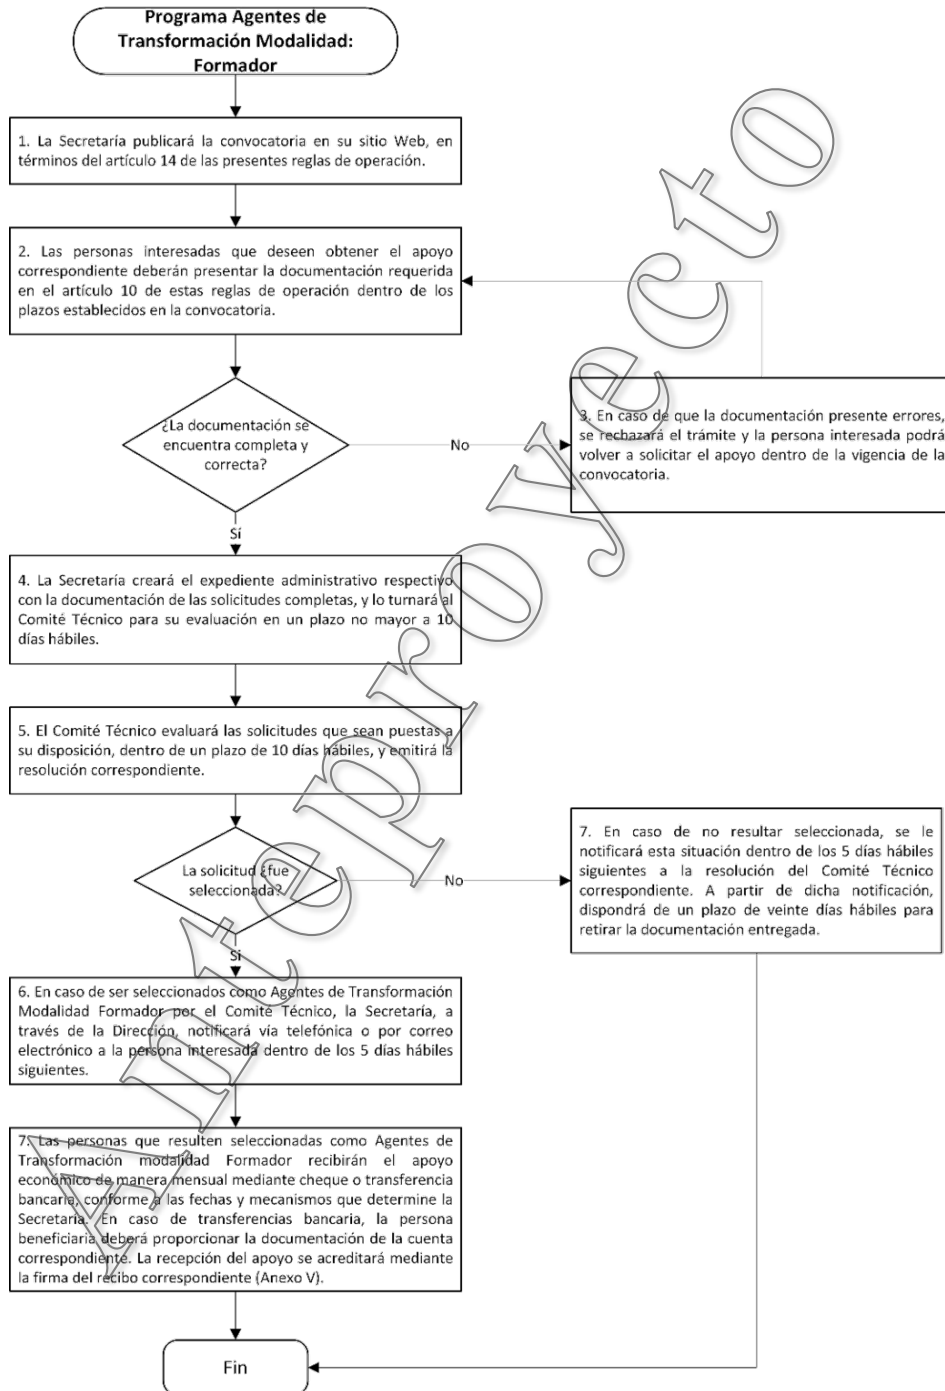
Programa Agentes de Transformación Modalidad: Formador

1. La Secretaría publicará la convocatoria en su sitio Web, en términos del artículo 14 de las presentes reglas de operación.

2. Las personas interesadas que deseen obtener el apoyo correspondiente deberán presentar la documentación requerida en el artículo 10 de estas reglas de operación dentro de los plazos establecidos en la convocatoria.

¿La documentación se encuentra completa y correcta?

No

3. En caso de que la documentación presente errores, se rechazará el trámite y la persona interesada podrá volver a solicitar el apoyo dentro de la vigencia de la convocatoria.

Sí

4. La Secretaría creará el expediente administrativo respectivo con la documentación de las solicitudes completas, y lo turnará al Comité Técnico para su evaluación en un plazo no mayor a 10 días hábiles.

5. El Comité Técnico evaluará las solicitudes que sean puestas a su disposición, dentro de un plazo de 10 días hábiles, y emitirá la resolución correspondiente.

La solicitud ¿fue seleccionada?

No

7. En caso de no resultar seleccionada, se le notificará esta situación dentro de los 5 días hábiles siguientes a la resolución del Comité Técnico correspondiente. A partir de dicha notificación, dispondrá de un plazo de veinte días hábiles para retirar la documentación entregada.

Sí

6. En caso de ser seleccionados como Agentes de Transformación Modalidad Formador por el Comité Técnico, la Secretaría, a través de la Dirección, notificará vía telefónica o por correo electrónico a la persona interesada dentro de los 5 días hábiles siguientes.

7. Las personas que resulten seleccionadas como Agentes de Transformación modalidad Formador recibirán el apoyo económico de manera mensual mediante cheque o transferencia bancaria, conforme a las fechas y mecanismos que determine la Secretaría. En caso de transferencias bancaria, la persona beneficiaria deberá proporcionar la documentación de la cuenta correspondiente. La recepción del apoyo se acreditará mediante la firma del recibo correspondiente (Anexo V).

Fin

Anteproyecto